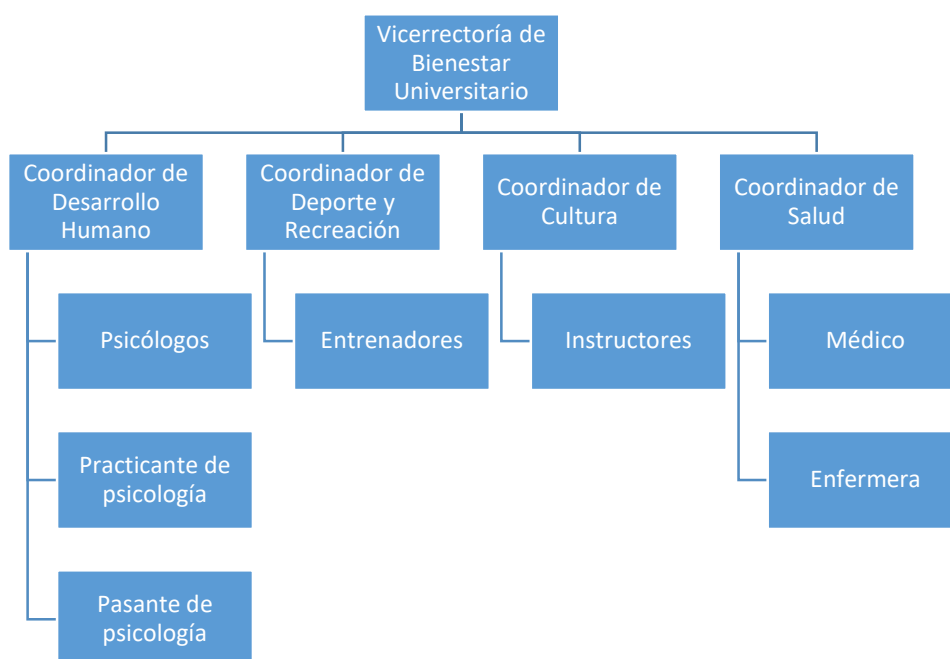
Vicerrectoría de Bienestar Universitario

Coordinador de Desarrollo Humano

Psicólogos

Practicante de psicología

Pasante de psicología

Coordinador de Deporte y Recreación

Entrenadores

Coordinador de Cultura

Instructores

Coordinador de Salud

Médico

Enfermera